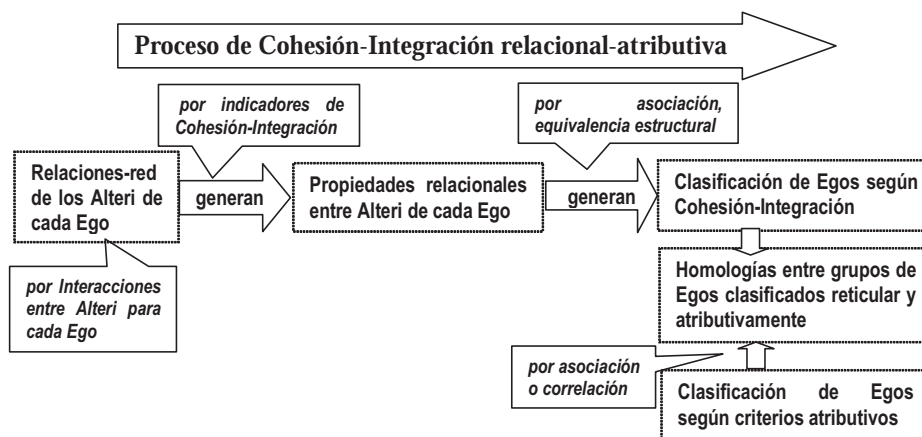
Proceso de Cohesión-Integración relacional-atributiva

por indicadores de Cohesión-Integración

por asociación, equivalencia estructural

Relaciones-red de los Alteri de cada Ego

generan

Propiedades relacionales entre Alteri de cada Ego

generan

Clasificación de Egos según Cohesión-Integración

por Interacciones entre Alteri para cada Ego

Homologías entre grupos de Egos clasificados reticular y atributivamente

por asociación o correlación

Clasificación de Egos según criterios atributivos